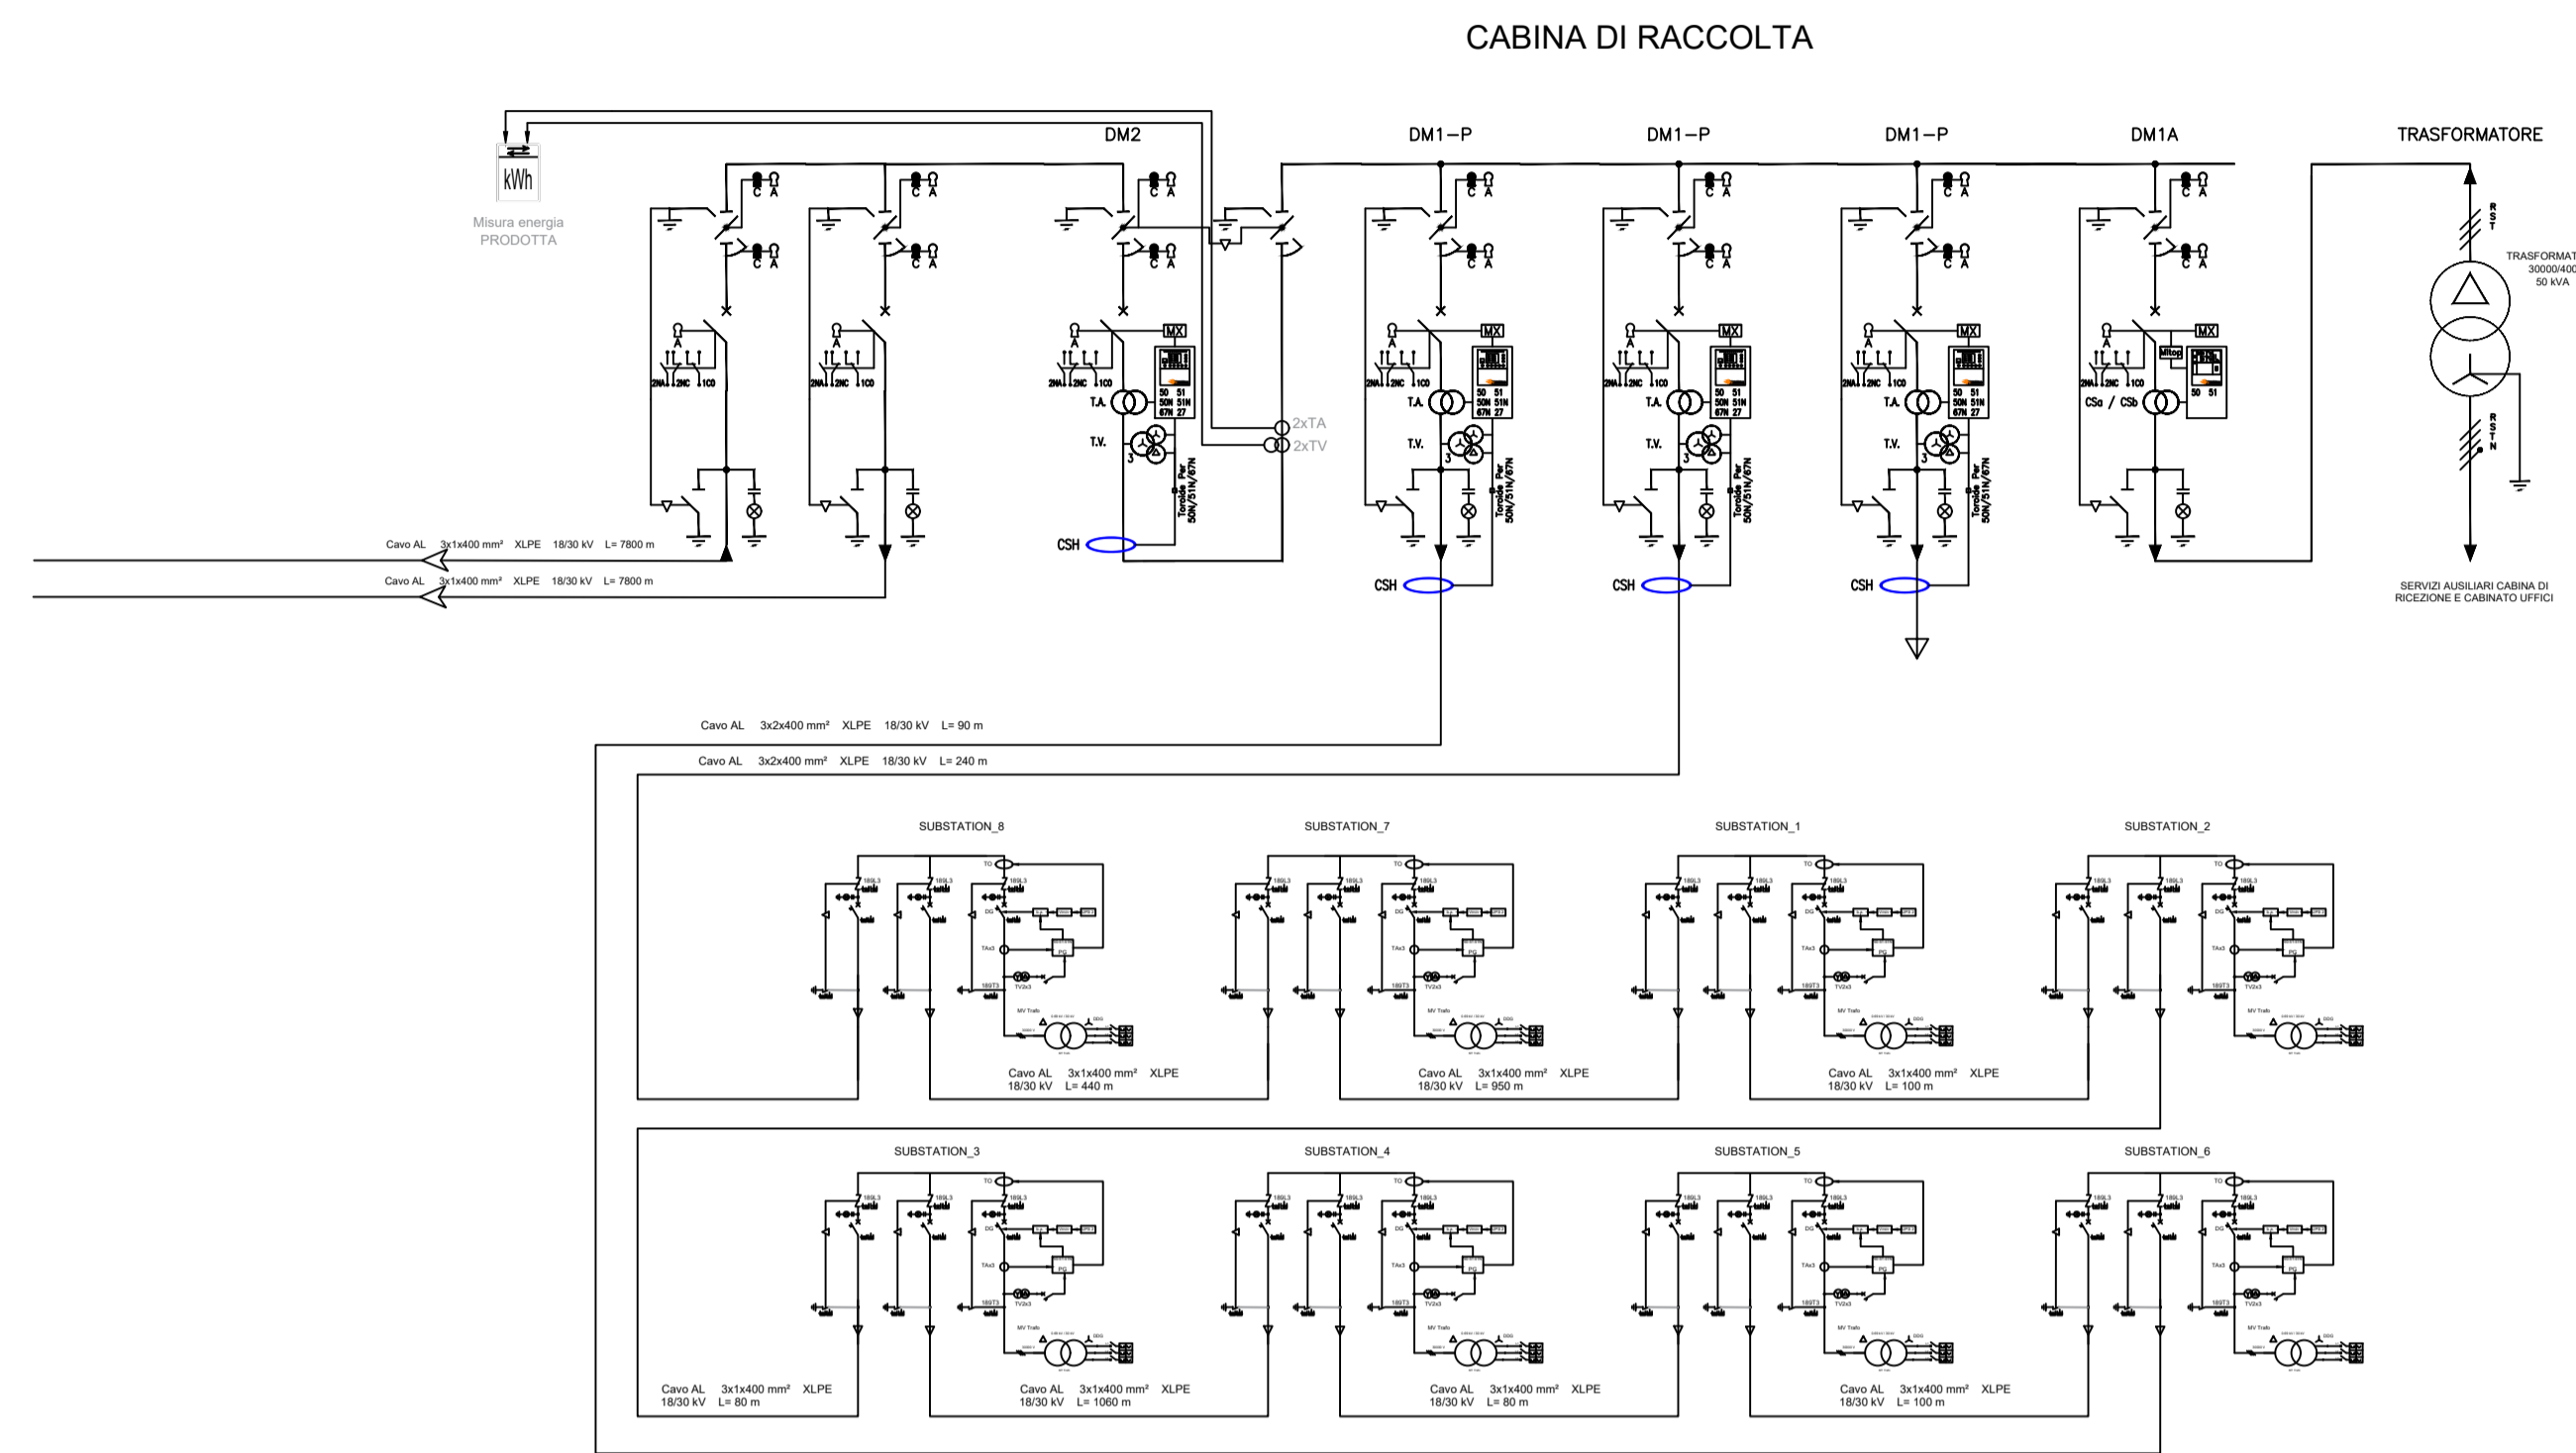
CABINA DI RACCOLTA

kWh
Misura energia
PRODOTTA

DM2
DM1–P
DM1–P
DM1–P
DM1A
TRASFORMATORE

C A
C A
C A
C A
C A
C A
C A
C A
C A
C A
C A
C A
C A
C A

2NA 2NC 1CO
2NA 2NC 1CO
2NA 2NC 1CO
2NA 2NC 1CO
2NA 2NC 1CO
2NA 2NC 1CO
2NA 2NC 1CO

MX
MX
MX
MX
MX
Mitop

T.A.
T.V.
50 51
50N 51N
67N 27
Toroide Per 50N/51N/67N

2xTA
2xTV

T.A.
T.V.
50 51
50N 51N
67N 27
Toroide Per 50N/51N/67N

T.A.
T.V.
50 51
50N 51N
67N 27
Toroide Per 50N/51N/67N

T.A.
T.V.
50 51
50N 51N
67N 27
Toroide Per 50N/51N/67N

CSa / CSb
50 51

R S T
R S T N
TRASFORMAT
30000/400
50 kVA

CSH
CSH
CSH
CSH

Cavo AL 3x1x400 mm² XLPE 18/30 kV L= 7800 m
Cavo AL 3x1x400 mm² XLPE 18/30 kV L= 7800 m

SERVIZI AUSILIARI CABINA DI
RICEZIONE E CABINATO UFFICI

Cavo AL 3x2x400 mm² XLPE 18/30 kV L= 90 m
Cavo AL 3x2x400 mm² XLPE 18/30 kV L= 240 m

SUBSTATION_8
SUBSTATION_7
SUBSTATION_1
SUBSTATION_2

Cavo AL 3x1x400 mm² XLPE
18/30 kV L= 440 m
Cavo AL 3x1x400 mm² XLPE
18/30 kV L= 950 m
Cavo AL 3x1x400 mm² XLPE
18/30 kV L= 100 m

SUBSTATION_3
SUBSTATION_4
SUBSTATION_5
SUBSTATION_6

Cavo AL 3x1x400 mm² XLPE
18/30 kV L= 80 m
Cavo AL 3x1x400 mm² XLPE
18/30 kV L= 1060 m
Cavo AL 3x1x400 mm² XLPE
18/30 kV L= 80 m
Cavo AL 3x1x400 mm² XLPE
18/30 kV L= 100 m